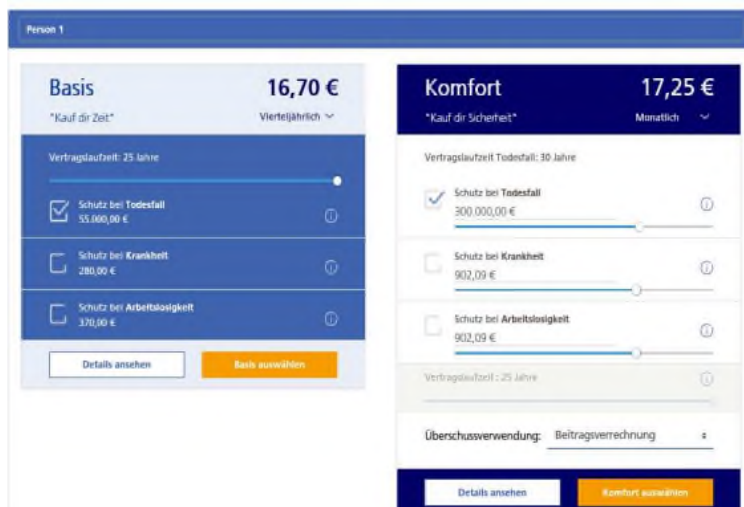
Person 1

Basis
16,70 €
"Kauf dir Zeit"
Vierteljährlich

Vertragslaufzeit: 25 Jahre

Schutz bei Todesfall
55.000,00 €

Schutz bei Krankheit
280,00 €

Schutz bei Arbeitslosigkeit
370,00 €

Details ansehen
Basis auswählen

Komfort
17,25 €
"Kauf dir Sicherheit"
Monatlich

Vertragslaufzeit Todesfall: 30 Jahre

Schutz bei Todesfall
300.000,00 €

Schutz bei Krankheit
902,09 €

Schutz bei Arbeitslosigkeit
902,09 €

Vertragslaufzeit: 25 Jahre

Überschussverwendung: Beitragsverrechnung

Details ansehen
Komfort auswählen